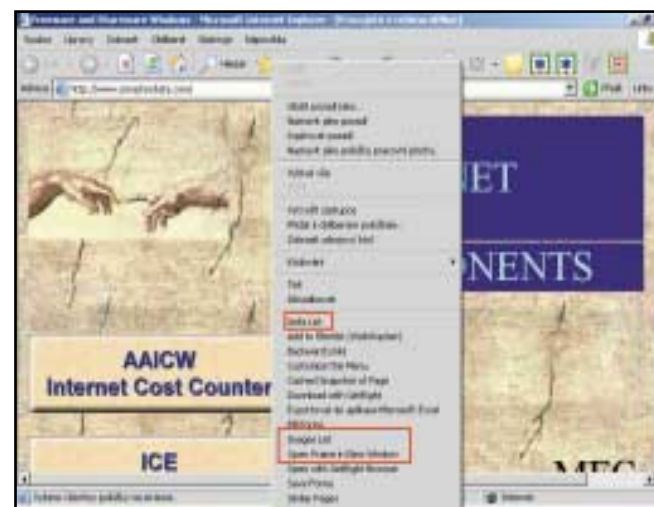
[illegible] - Microsoft Internet Explorer

Soubor Úpravy Zobrazit Oblíbené Nástroje Nápověda

Hledat

Adresa http://www.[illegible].com

Přejít

Uložit pozadí jako...
Nastavit jako pozadí
Kopírovat pozadí
Nastavit jako položku pracovní plochy

Vybrat vše

Vytvořit zástupce
Přidat k oblíbeným položkám
Zobrazit zdrojový kód

Kódování

Tisk
Aktualizovat

Links List
Add to Blocklist
Backward Links
Customize the Menu
Cached Snapshot of Page
Download with GetRight
Exportovat do aplikace Microsoft Excel
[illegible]
Images List
Open Frame in New Window
Open with GetRight Browser
Save Frame
Similar Pages

ET

NENTS

AAICW
Internet Cost Counter

ICE

MEC

Internet